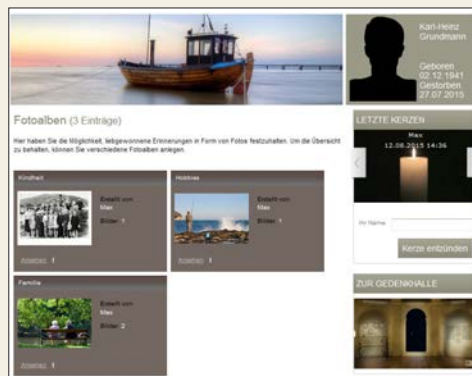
Karl-Heinz Grundmann

Geboren 02.12.1941
Gestorben 27.07.2015

Fotoalben (3 Einträge)

Hier haben Sie die Möglichkeit, liebgewonnene Erinnerungen in Form von Fotos festzuhalten. Um die Übersicht zu behalten, können Sie verschiedene Fotoalben anlegen.

Kindheit
Erstellt von
Max
Bilder: 1
Ansehen 1

Hobbies
Erstellt von
Max
Bilder: 1
Ansehen 1

Familie
Erstellt von
Max
Bilder: 2
Ansehen 1

LETZTE KERZEN
Max
12.08.2015 14:36

Ihr Name
Kerze entzünden

ZUR GEDENKHALLE